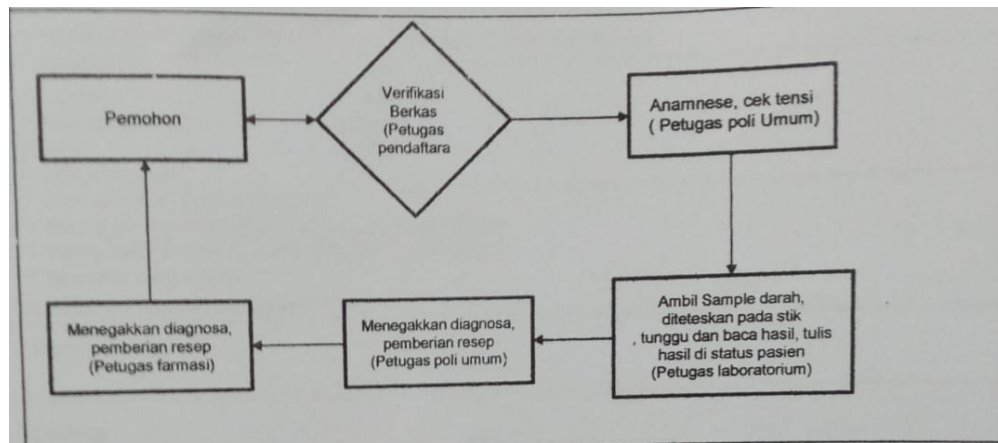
Pemohon

Verifikasi Berkas (Petugas pendaftara

Anamnese, cek tensi ( Petugas poli Umum)

Ambil Sample darah, diteteskan pada stik , tunggu dan baca hasil, tulis hasil di status pasien (Petugas laboratorium)

Menegakkan diagnosa, pemberian resep (Petugas poli umum)

Menegakkan diagnosa, pemberian resep (Petugas farmasi)